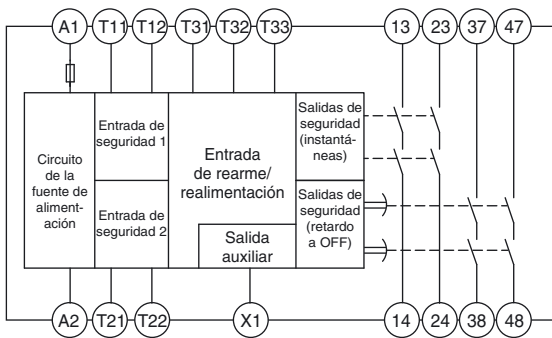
A1 T11 T12 T31 T32 T33 13 23 37 47

Circuito de la fuente de alimentación

Entrada de seguridad 1

Entrada de seguridad 2

Entrada de rearme/ realimentación

Salida auxiliar

Salidas de seguridad (instantáneas)

Salidas de seguridad (retardo a OFF)

A2 T21 T22 X1 14 24 38 48